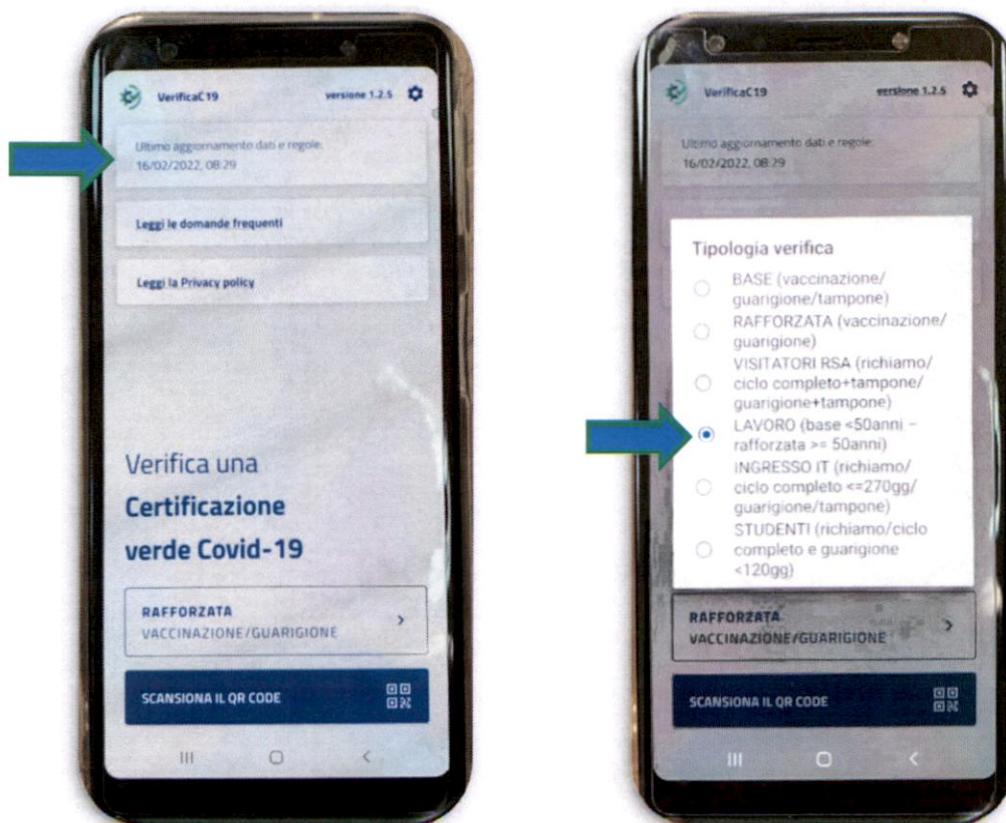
VerificaC19 versione 1.2.5

Ultimo aggiornamento dati e regole: 16/02/2022, 08:29

Leggi le domande frequenti

Leggi la Privacy policy

Verifica una **Certificazione verde Covid-19**

RAFFORZATA
VACCINAZIONE/GUARIGIONE

SCANSIONA IL QR CODE

VerificaC19 versione 1.2.5

Ultimo aggiornamento dati e regole: 16/02/2022, 08:29

Tipologia verifica

BASE (vaccinazione/ guarigione/tampone)

RAFFORZATA (vaccinazione/ guarigione)

VISITATORI RSA (richiamo/ ciclo completo+tampone/ guarigione+tampone)

LAVORO (base <50anni - rafforzata >= 50anni)

INGRESSO IT (richiamo/ ciclo completo <=270gg/ guarigione/tampone)

STUDENTI (richiamo/ciclo completo e guarigione <120gg)

RAFFORZATA
VACCINAZIONE/GUARIGIONE

SCANSIONA IL QR CODE